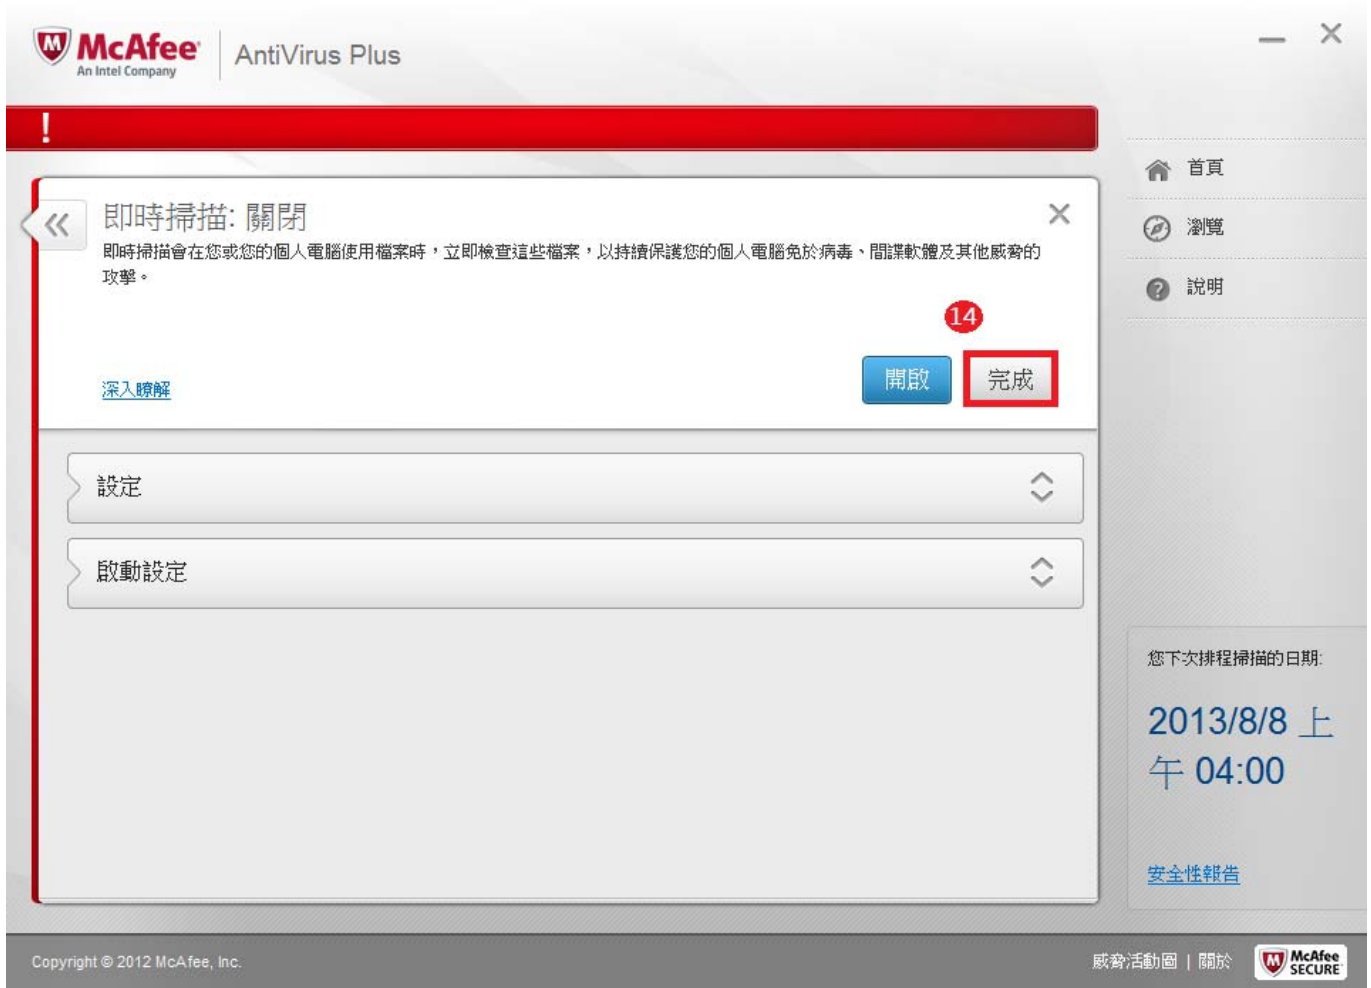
McAfee
An Intel Company
AntiVirus Plus

!

即時掃描: 關閉
即時掃描會在您或您的個人電腦使用檔案時，立即檢查這些檔案，以持續保護您的個人電腦免於病毒、間諜軟體及其他威脅的攻擊。

14

深入瞭解

開啟

完成

設定

啟動設定

首頁
瀏覽
說明

您下次排程掃描的日期:
2013/8/8 上午 04:00

安全性報告

Copyright © 2012 McAfee, Inc.

威脅活動圖 | 關於

McAfee SECURE